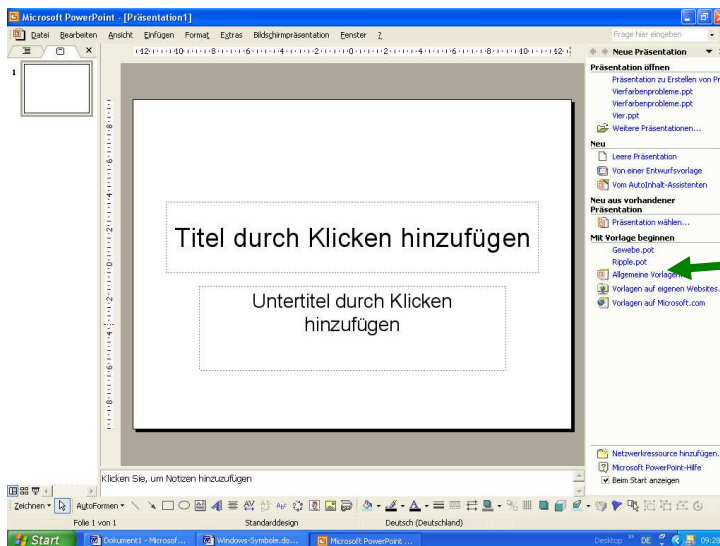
Microsoft PowerPoint - [Präsentation1]

Datei Bearbeiten Ansicht Einfügen Format Extras Bildschirmpräsentation Fenster ?

Frage hier eingeben

1

Titel durch Klicken hinzufügen

Untertitel durch Klicken hinzufügen

Klicken Sie, um Notizen hinzuzufügen

Neue Präsentation

Präsentation öffnen
Präsentation zu Erstellen von Pr
Vierfarbenprobleme.ppt
Vierfarbenprobleme.ppt
Vier.ppt
Weitere Präsentationen...

Neu
Leere Präsentation
Von einer Entwurfsvorlage
Vom AutoInhalt-Assistenten

Neu aus vorhandener Präsentation
Präsentation wählen...

Mit Vorlage beginnen
Gewebe.pot
Ripple.pot
Allgemeine Vorlagen...
Vorlagen auf eigenen Websites...
Vorlagen auf Microsoft.com

Netzwerkressource hinzufügen...
Microsoft PowerPoint-Hilfe
Beim Start anzeigen

Zeichnen AutoFormen

Folie 1 von 1 Standarddesign Deutsch (Deutschland)

Start Dokument1 - Microsof... Windows-Symbole.do... Microsoft PowerPoint ... Desktop DE 09:28